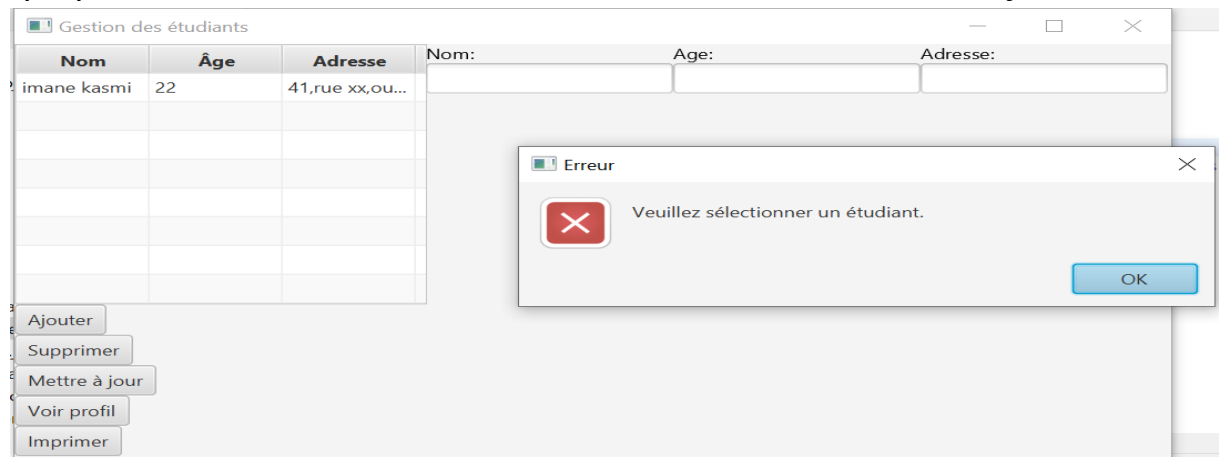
Gestion des étudiants

| Nom | Âge | Adresse |
|---|---|---|
| imane kasmi | 22 | 41,rue xx,ou... |

Nom:
Age:
Adresse:

Erreur

Veuillez sélectionner un étudiant.

OK

Ajouter
Supprimer
Mettre à jour
Voir profil
Imprimer